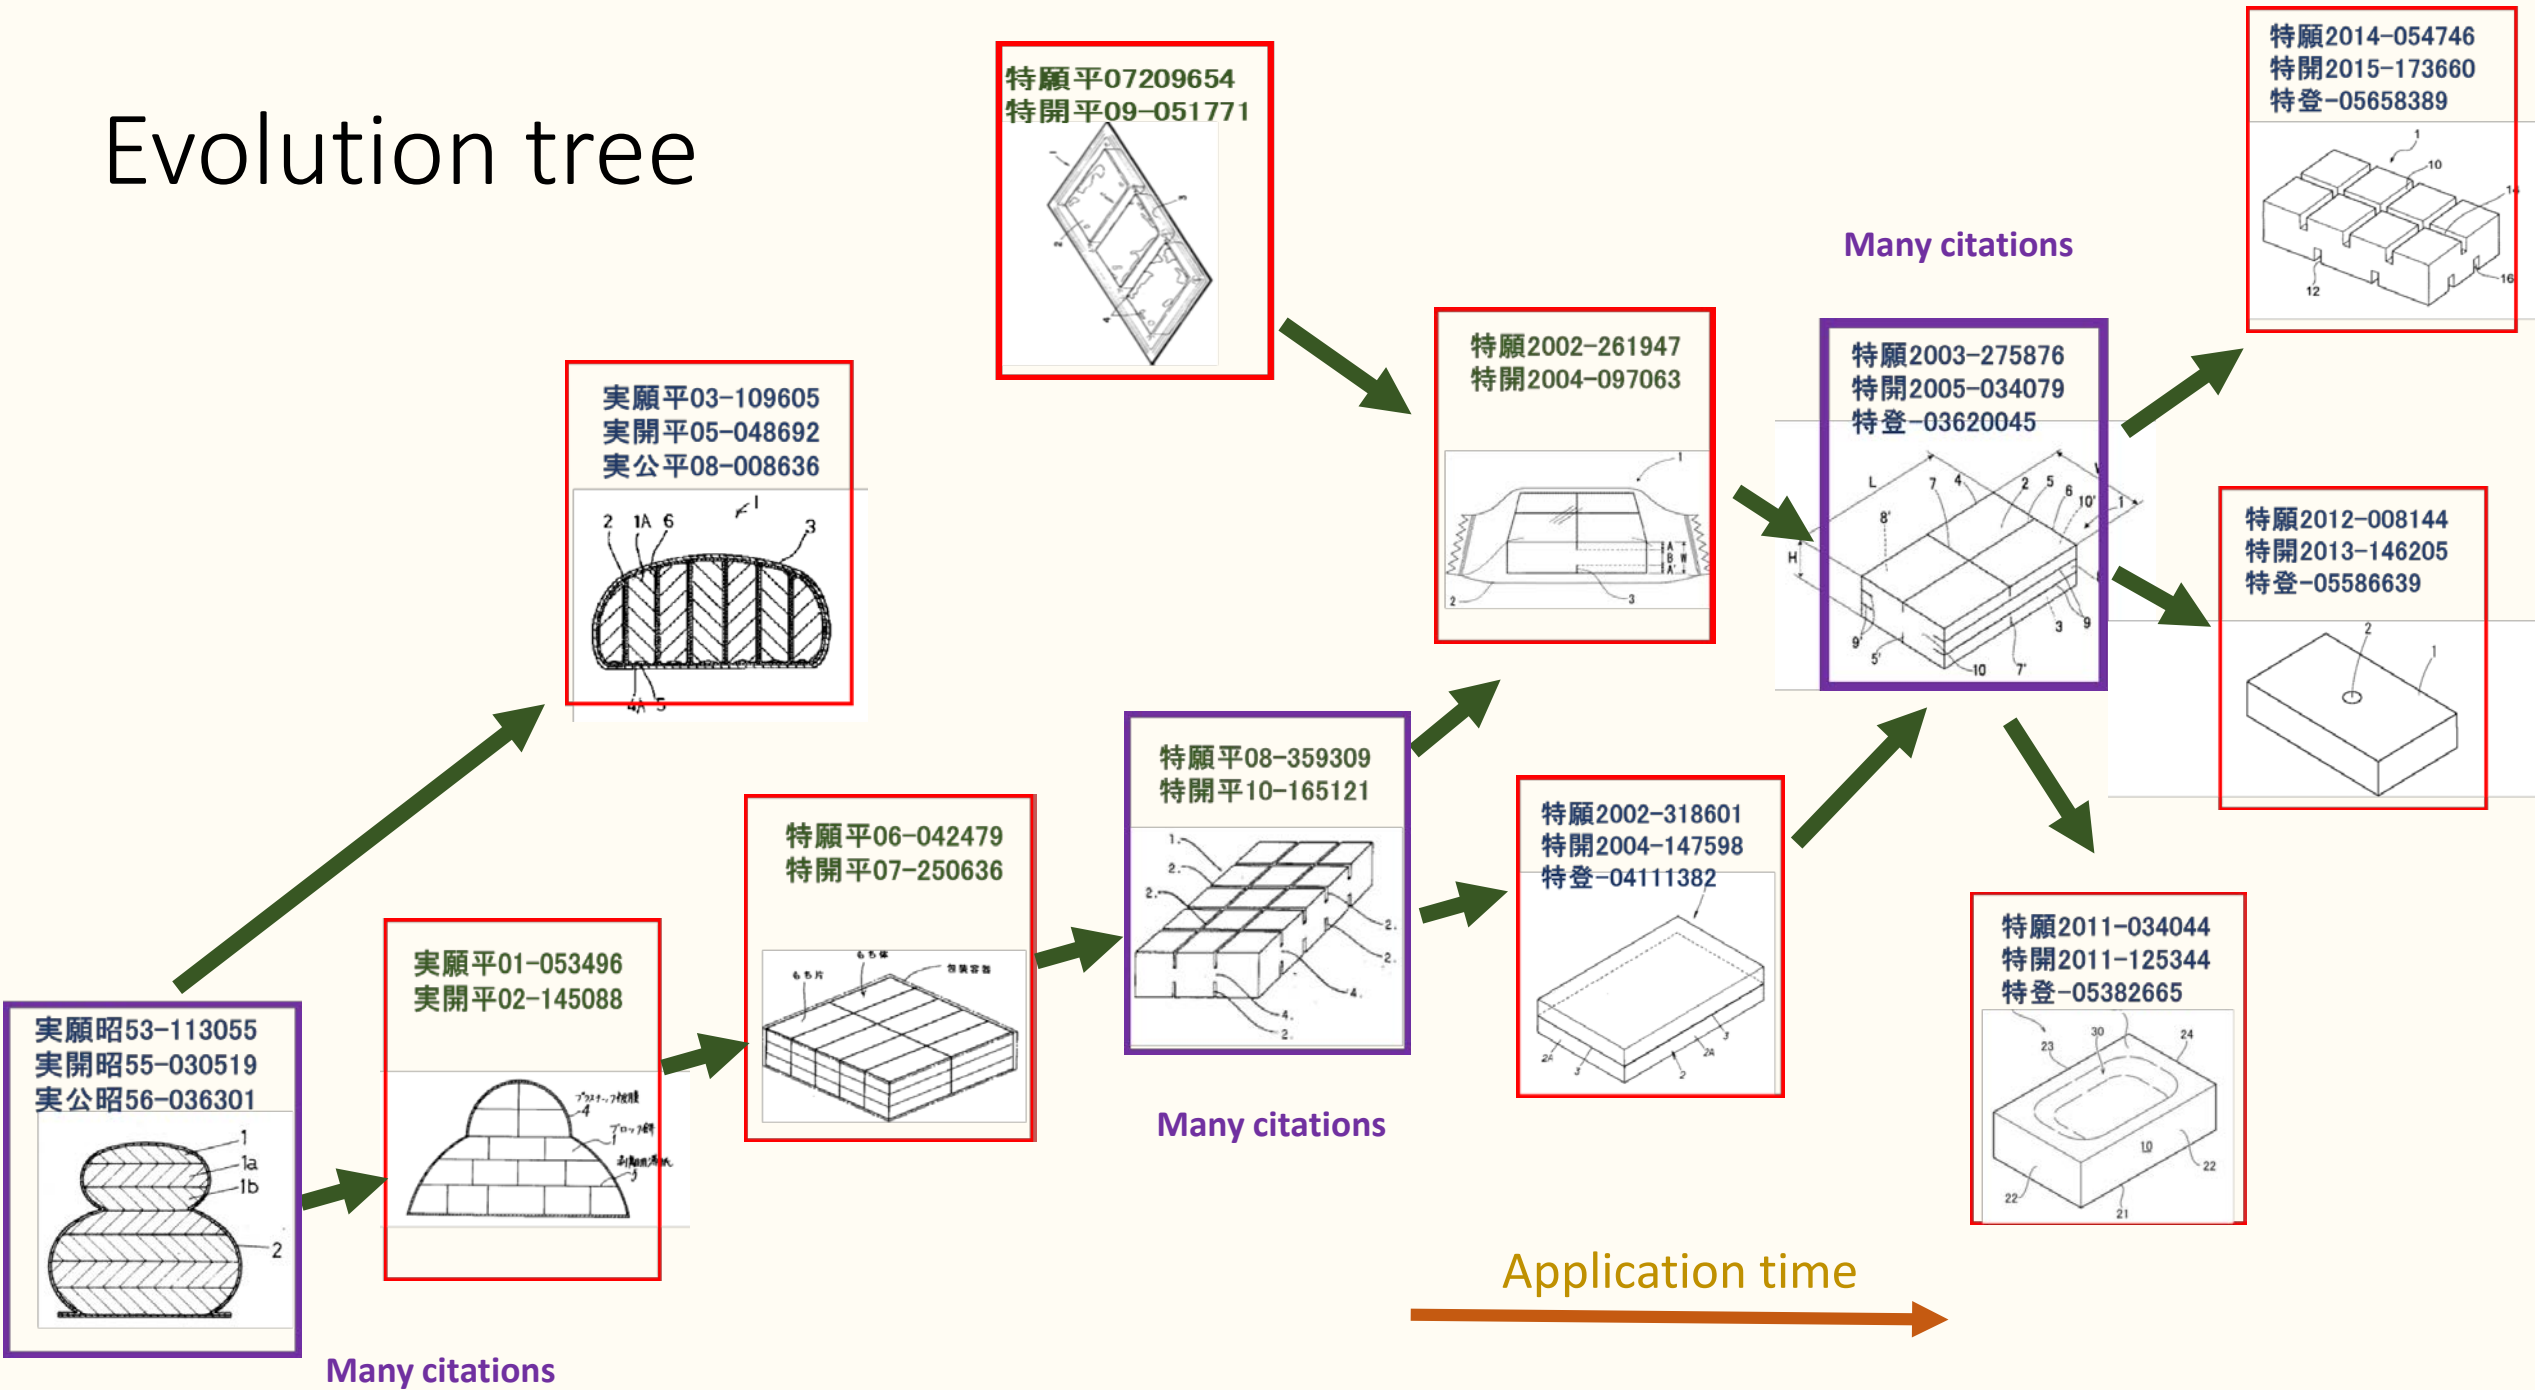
Evolution tree

特願平07209654
特開平09-051771

特願2014-054746
特開2015-173660
特登-05658389

Many citations

実願平03-109605
実開平05-048692
実公平08-008636

特願2002-261947
特開2004-097063

特願2003-275876
特開2005-034079
特登-03620045

特願2012-008144
特開2013-146205
特登-05586639

特願平08-359309
特開平10-165121

特願平06-042479
特開平07-250636

特願2002-318601
特開2004-147598
特登-04111382

特願2011-034044
特開2011-125344
特登-05382665

実願平01-053496
実開平02-145088

実願昭53-113055
実開昭55-030519
実公昭56-036301

Many citations

Application time

Many citations